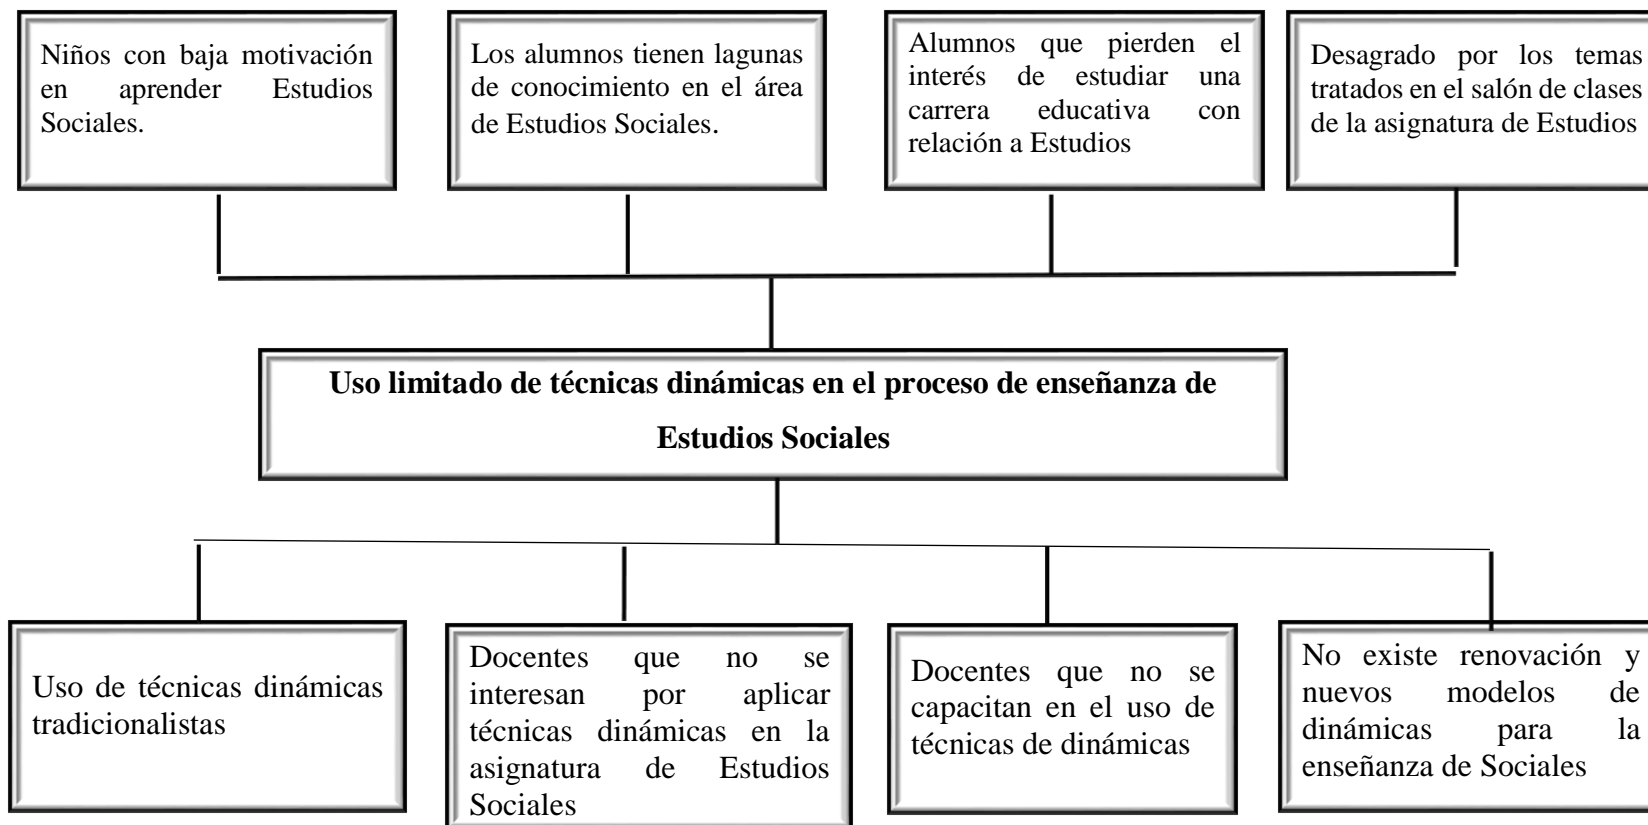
Niños con baja motivación en aprender Estudios Sociales.

Los alumnos tienen lagunas de conocimiento en el área de Estudios Sociales.

Alumnos que pierden el interés de estudiar una carrera educativa con relación a Estudios

Desagrado por los temas tratados en el salón de clases de la asignatura de Estudios

**Uso limitado de técnicas dinámicas en el proceso de enseñanza de Estudios Sociales**

Uso de técnicas dinámicas tradicionalistas

Docentes que no se interesan por aplicar técnicas dinámicas en la asignatura de Estudios Sociales

Docentes que no se capacitan en el uso de técnicas de dinámicas

No existe renovación y nuevos modelos de dinámicas para la enseñanza de Sociales